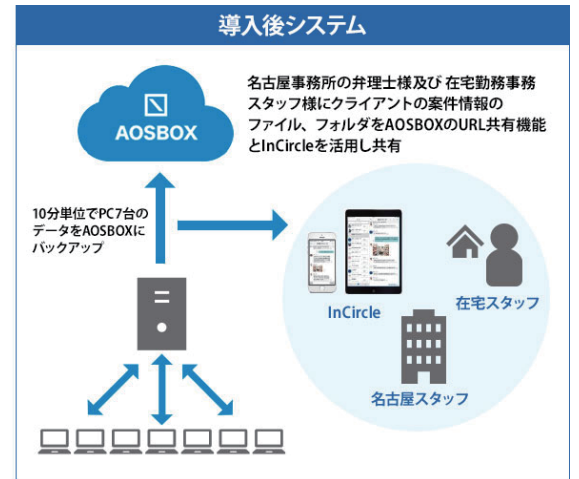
導入後システム

AOSBOX

名古屋事務所の弁理士様及び 在宅勤務事務スタッフ様にクライアントの案件情報のファイル、フォルダをAOSBOXのURL共有機能とInCircleを活用し共有

10分単位でPC7台のデータをAOSBOXにバックアップ

InCircle

在宅スタッフ

名古屋スタッフ